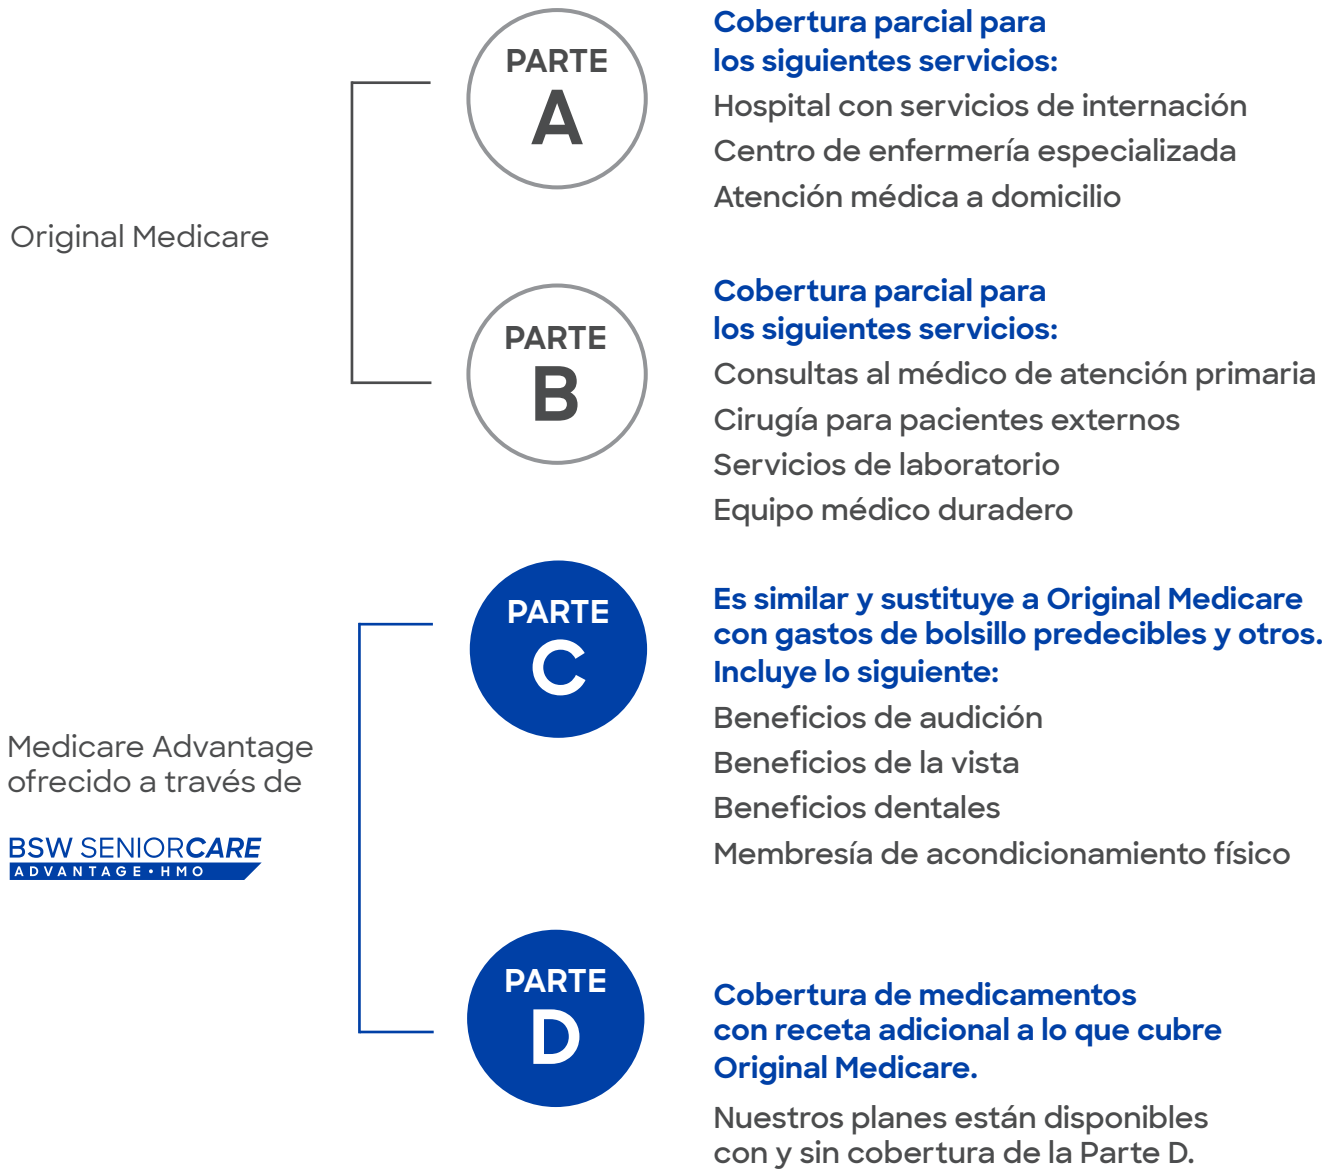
Original Medicare

PARTE
A

Cobertura parcial para los siguientes servicios:
Hospital con servicios de internación
Centro de enfermería especializada
Atención médica a domicilio

PARTE
B

Cobertura parcial para los siguientes servicios:
Consultas al médico de atención primaria
Cirugía para pacientes externos
Servicios de laboratorio
Equipo médico duradero

Medicare Advantage ofrecido a través de

BSW SENIORCARE
ADVANTAGE • HMO

PARTE
C

Es similar y sustituye a Original Medicare con gastos de bolsillo predecibles y otros. Incluye lo siguiente:
Beneficios de audición
Beneficios de la vista
Beneficios dentales
Membresía de acondicionamiento físico

PARTE
D

Cobertura de medicamentos con receta adicional a lo que cubre Original Medicare.

Nuestros planes están disponibles con y sin cobertura de la Parte D.